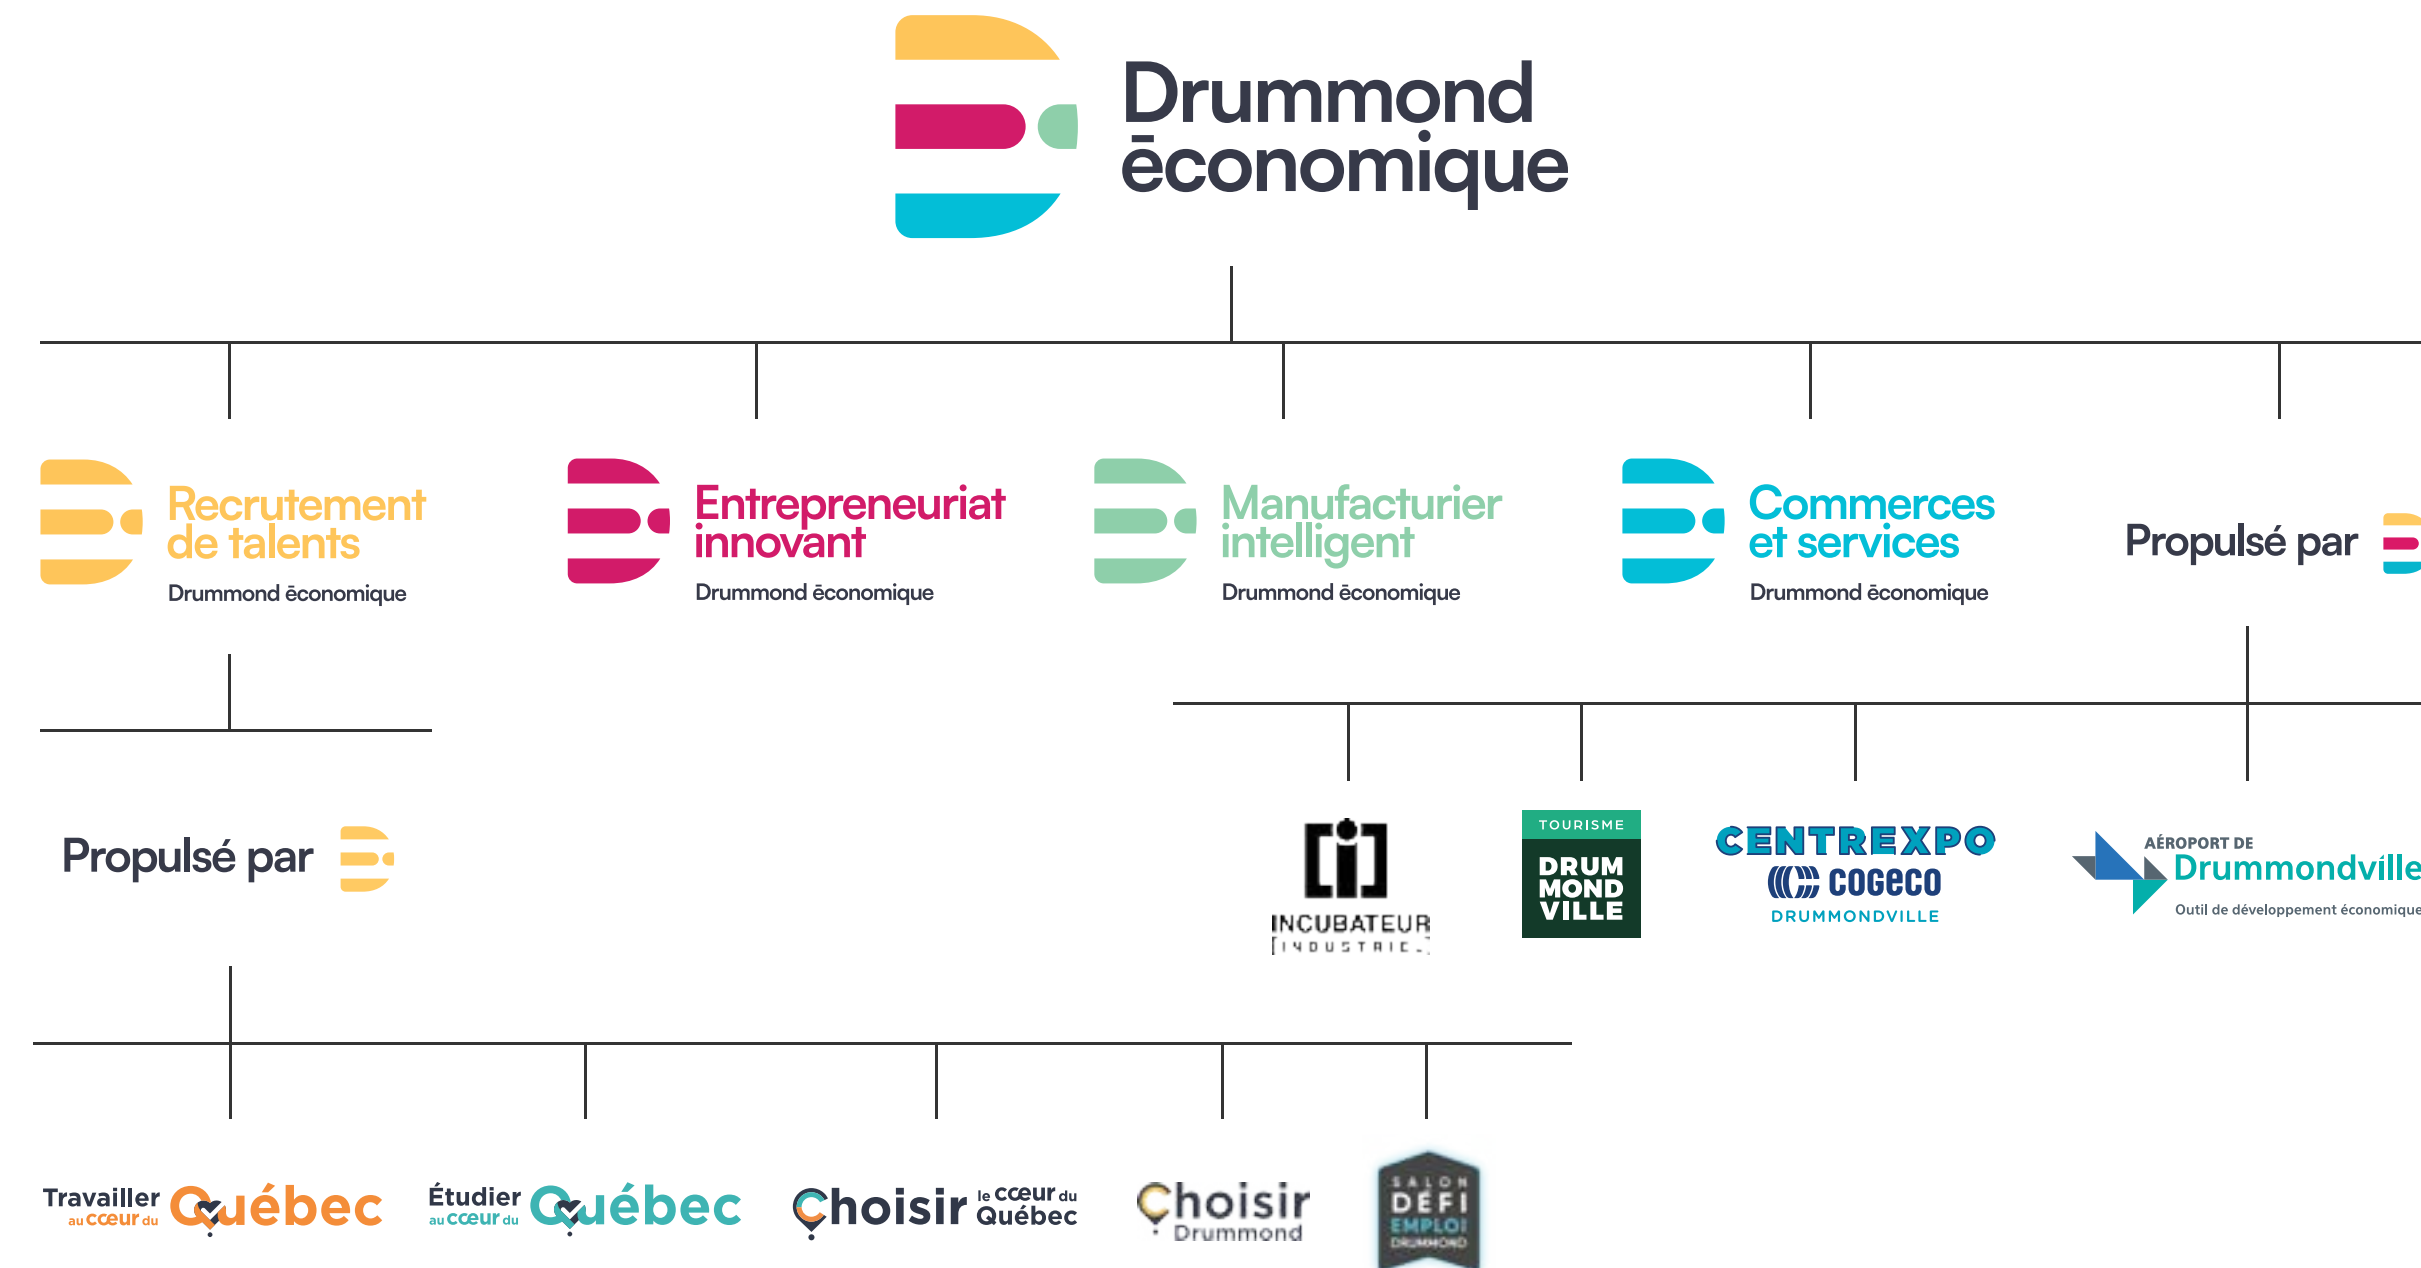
Drummond ēconomique

Recrutement de talents
Drummond ēconomique

Entrepreneuriat innovant
Drummond ēconomique

Manufacturier intelligent
Drummond ēconomique

Commerces et services
Drummond ēconomique

Propulsé par

Propulsé par

INCUBATEUR INDUSTRIEL

TOURISME DRUM MOND VILLE

CENTREXPO COGECO DRUMMONDVILLE

AÉROPORT DE Drummondville
Outil de développement économique

Travailler au cœur du Québec

Étudier au cœur du Québec

Choisir le cœur du Québec

Choisir Drummond

SALON DÉFI EMPLOI DRUMMOND